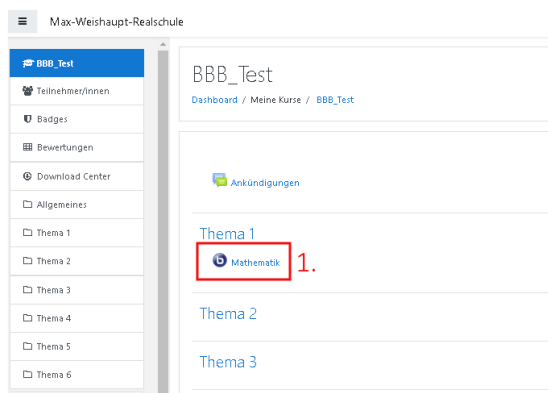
Max-Weishaupt-Realschule

BBB_Test
Teilnehmer/innen
Badges
Bewertungen
Download Center
Allgemeines
Thema 1
Thema 2
Thema 3
Thema 4
Thema 5
Thema 6

BBB_Test

Dashboard / Meine Kurse / BBB_Test

Ankündigungen

Thema 1

Mathematik

1.

Thema 2

Thema 3